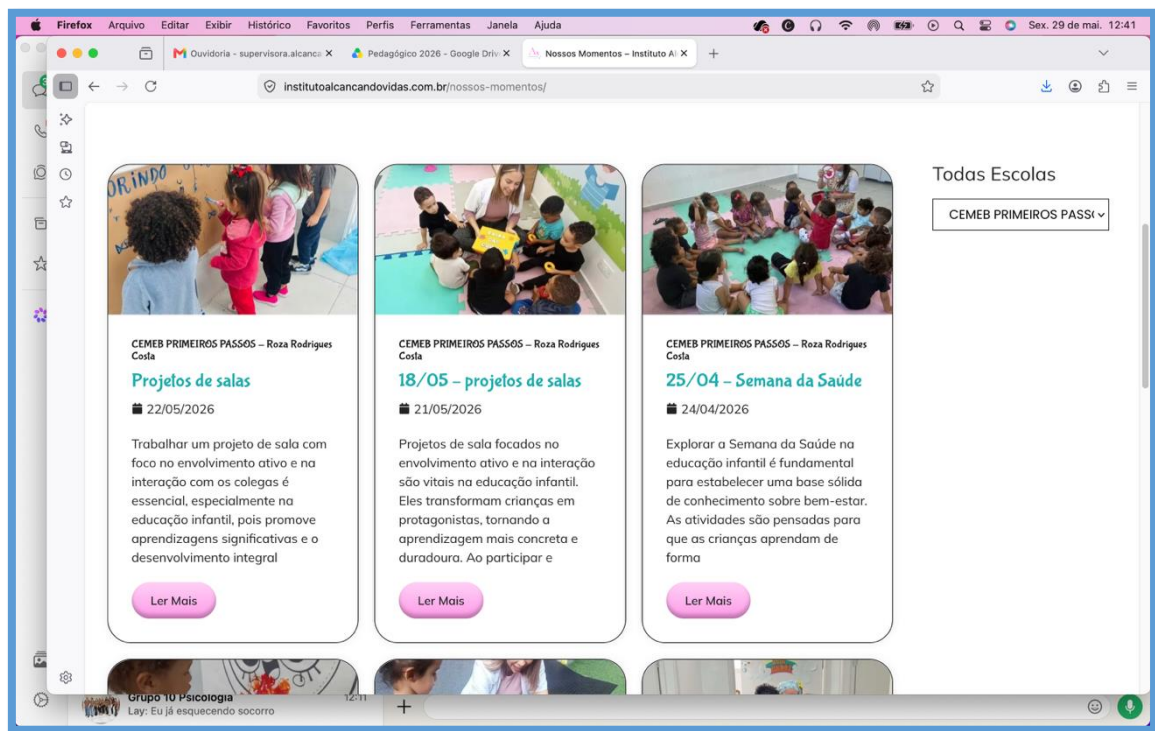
Firefox Arquivo Editar Exibir Histórico Favoritos Perfis Ferramentas Janela Ajuda

Sex. 29 de mai. 12:41

Ouvidoria - supervisora.alcanc

Pedagógico 2026 - Google Driv

Nossos Momentos – Instituto Al

institutoalcancandovidas.com.br/nossos-momentos/

Todas Escolas

CEMEB PRIMEIROS PASS

CEMEB PRIMEIROS PASSOS – Roza Rodrigues Costa

Projetos de salas

22/05/2026

Trabalhar um projeto de sala com foco no envolvimento ativo e na interação com os colegas é essencial, especialmente na educação infantil, pois promove aprendizagens significativas e o desenvolvimento integral

Ler Mais

CEMEB PRIMEIROS PASSOS – Roza Rodrigues Costa

18/05 – projetos de salas

21/05/2026

Projetos de sala focados no envolvimento ativo e na interação são vitais na educação infantil. Eles transformam crianças em protagonistas, tornando a aprendizagem mais concreta e duradoura. Ao participar e

Ler Mais

CEMEB PRIMEIROS PASSOS – Roza Rodrigues Costa

25/04 – Semana da Saúde

24/04/2026

Explorar a Semana da Saúde na educação infantil é fundamental para estabelecer uma base sólida de conhecimento sobre bem-estar. As atividades são pensadas para que as crianças aprendam de forma

Ler Mais

Grupo 10 Psicologia

12:11

Lay: Eu já esquecendo socorro